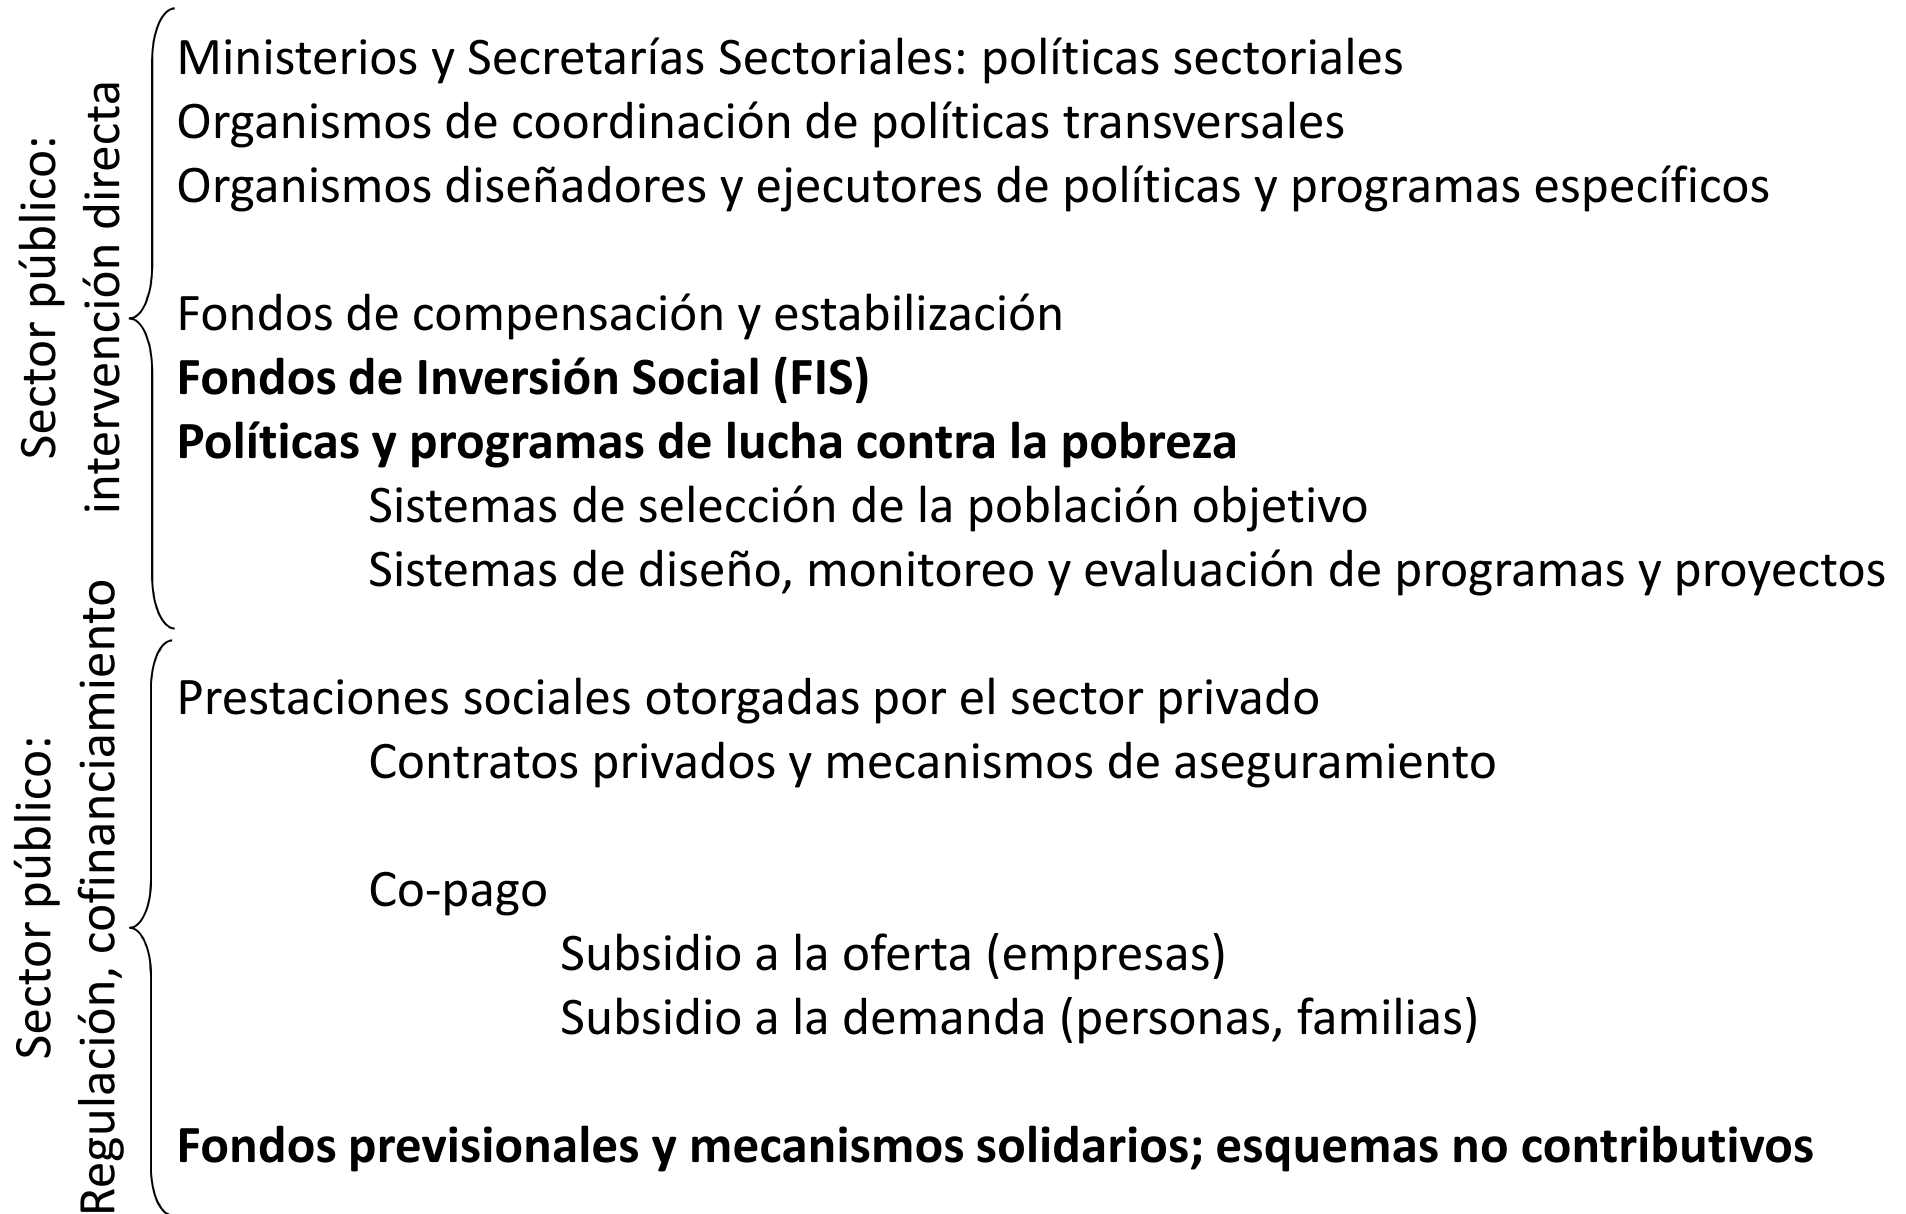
Sector público: intervención directa

Ministerios y Secretarías Sectoriales: políticas sectoriales
Organismos de coordinación de políticas transversales
Organismos diseñadores y ejecutores de políticas y programas específicos

Fondos de compensación y estabilización
**Fondos de Inversión Social (FIS)**
**Políticas y programas de lucha contra la pobreza**
Sistemas de selección de la población objetivo
Sistemas de diseño, monitoreo y evaluación de programas y proyectos

Sector público: Regulación, cofinanciamiento

Prestaciones sociales otorgadas por el sector privado
Contratos privados y mecanismos de aseguramiento

Co-pago
Subsidio a la oferta (empresas)
Subsidio a la demanda (personas, familias)

**Fondos previsionales y mecanismos solidarios; esquemas no contributivos**